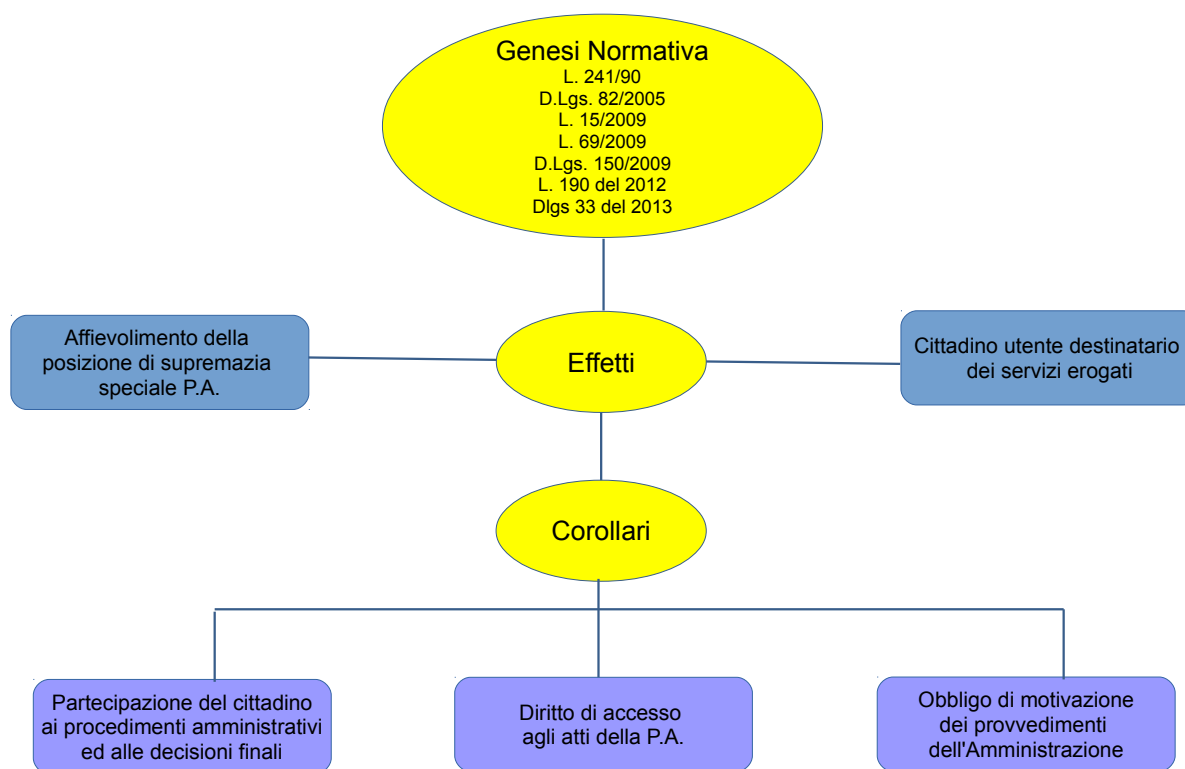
Genesi Normativa
L. 241/90
D.Lgs. 82/2005
L. 15/2009
L. 69/2009
D.Lgs. 150/2009
L. 190 del 2012
Dlgs 33 del 2013

Affievolimento della posizione di supremazia speciale P.A.

Effetti

Cittadino utente destinatario dei servizi erogati

Corollari

Partecipazione del cittadino ai procedimenti amministrativi ed alle decisioni finali

Diritto di accesso agli atti della P.A.

Obbligo di motivazione dei provvedimenti dell'Amministrazione